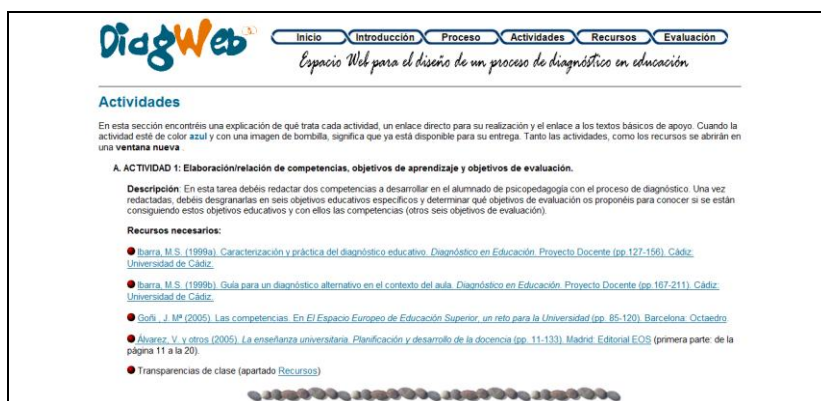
DiagWeb

Inicio | Introducción | Proceso | Actividades | Recursos | Evaluación

Espacio Web para el diseño de un proceso de diagnóstico en educación

Actividades

En esta sección encontréis una explicación de qué trata cada actividad, un enlace directo para su realización y el enlace a los textos básicos de apoyo. Cuando la actividad esté de color azul y con una imagen de bombilla, significa que ya está disponible para su entrega. Tanto las actividades, como los recursos se abrirán en una ventana nueva .

A. ACTIVIDAD 1: Elaboración/relación de competencias, objetivos de aprendizaje y objetivos de evaluación.

Descripción: En esta tarea debéis redactar dos competencias a desarrollar en el alumnado de psicopedagogía con el proceso de diagnóstico. Una vez redactadas, debéis desgranarlas en seis objetivos educativos específicos y determinar qué objetivos de evaluación os proponéis para conocer si se están consiguiendo estos objetivos educativos y con ellos las competencias (otros seis objetivos de evaluación).

Recursos necesarios:

Ibarra, M.S. (1999a). Caracterización y práctica del diagnóstico educativo. Diagnóstico en Educación. Proyecto Docente (pp.127-156). Cádiz: Universidad de Cádiz.

Ibarra, M.S. (1999b). Guía para un diagnóstico alternativo en el contexto del aula. Diagnóstico en Educación. Proyecto Docente (pp.167-211). Cádiz: Universidad de Cádiz.

Goñi , J. Mª (2005). Las competencias. En El Espacio Europeo de Educación Superior, un reto para la Universidad (pp. 85-120). Barcelona: Octaedro.

Álvarez, V. y otros (2005). La enseñanza universitaria. Planificación y desarrollo de la docencia (pp. 11-133). Madrid: Editorial EOS (primera parte: de la página 11 a la 20).

Transparencias de clase (apartado Recursos)